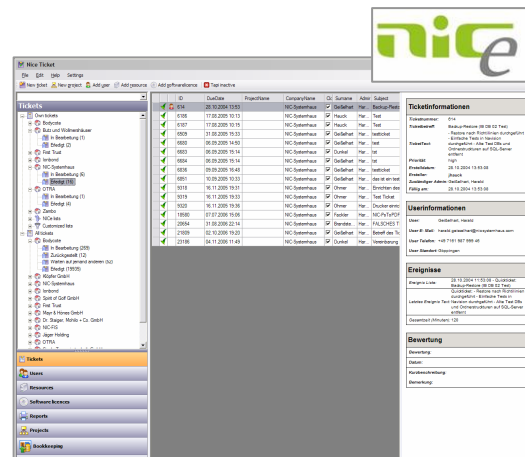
nice

Nice Ticket

File Edit Help Settings

New ticket New project Add user Add resource Add softwarelicence Tapi inactive

Tickets

Own tickets
Bodycote
Butz und Wolkenhäuser
In Bearbeitung (1)
Erledigt (2)
First Trust
lonbond
NIC-Systemhaus
In Bearbeitung (6)
Erledigt (16)
OTRIA
In Bearbeitung (1)
Erledigt (4)
Zambo
NICe labs
Customized lists
All tickets
Bodycote
In Bearbeitung (269)
Zurückgestellt (12)
Warten auf jemand anderen (bz)
Erledigt (19509)
Klöpfer GmbH
NIC-Systemhaus
lonbond
Spirit of Golf GmbH
First Trust
Mayr & Hönes GmbH
Dr. Steiger, Möhlo + Co. GmbH
NIC-FIS
Jäger Holding
OTRIA

Tickets
Users
Resources
Softwarelicences
Reports
Projects
Bookkeeping

| | ID | DueDate | ProjectName | CompanyName | Dr | Surname | Admi | Subject |
|---|---|---|---|---|---|---|---|---|
| | 614 | 28.10.2004 13:53 | | NIC-Systemhaus | | Geißelhart | Har... | Backup-Restore |
| | 6186 | 17.08.2005 10:13 | | NIC-Systemhaus | | Hauch | Har... | Test |
| | 6187 | 17.08.2005 10:15 | | NIC-Systemhaus | | Hauch | Har... | Test |
| | 6509 | 31.08.2005 14:50 | | NIC-Systemhaus | | Geißelhart | Har... | testticket |
| | 6684 | 06.09.2005 14:50 | | NIC-Systemhaus | | Geißelhart | Har... | testticket |
| | 6683 | 06.09.2005 15:14 | | NIC-Systemhaus | | Dunkel | Har... | Test |
| | 6682 | 06.09.2005 15:14 | | NIC-Systemhaus | | Dunkel | Har... | Test |
| | 6836 | 09.09.2005 16:48 | | NIC-Systemhaus | | Geißelhart | Har... | testticket |
| | 6851 | 10.09.2005 10:33 | | NIC-Systemhaus | | Dunkel | Har... | das ist ein test |
| | 9318 | 16.11.2005 19:31 | | NIC-Systemhaus | | Ohmer | Har... | Einrichten des |
| | 9319 | 16.11.2005 19:33 | | NIC-Systemhaus | | Ohmer | Har... | Test Ticket |
| | 9320 | 16.11.2005 19:36 | | NIC-Systemhaus | | Ohmer | Har... | Drucker einric |
| | 18580 | 07.07.2006 15:06 | | NIC-Systemhaus | | Fechler | Har... | NIC-PaTePDF |
| | 20694 | 31.08.2006 22:14 | | NIC-Systemhaus | | Brandata | Har... | FALSCHES T |
| | 21609 | 02.10.2006 19:25 | | NIC-Systemhaus | | Dunkel | Har... | Betreff des Tic |
| | 23186 | 04.11.2006 11:49 | | NIC-Systemhaus | | Dunkel | Har... | Vereinbarung |

Ticketinformationen

Ticketnummer: 614
Ticketbetreff: Backup-Restore (06.08.02 Test)
TicketText: - Restore nach Richtlinien durchgeführt - Einfache Tests in Navision durchgeführt - Alte Test DBs und Onlinestrukturen auf SQL-Server entfernt
Priorität: high
Erstelldatum: 28.10.2004 13:53:06
Ersteller: jhoeck
Zuständiger Admin: Geißelhart, Harald
Fällig am: 28.10.2004 13:53:06

Userinformationen

User: Geißelhart, Harald
User E-Mail: harald.geisselhart@nicsystemhaus.com
User Telefon: +49 7161 987 666 46
User Standort: Göppingen

Ereignisse

Ereignis-Liste: 28.10.2004 11:53:06 - Quickticket Backup-Restore (06.08.02 Test)
Letztes Ereignis-Text: Quickticket: - Restore nach Richtlinien durchgeführt - Einfache Tests in Navision durchgeführt - Alte Test DBs und Onlinestrukturen auf SQL-Server entfernt
Gesamtzeit (Minuten): 120

Bewertung

Bewertung:
Datum:
Kurzbeschreibung:
Bemerkung: